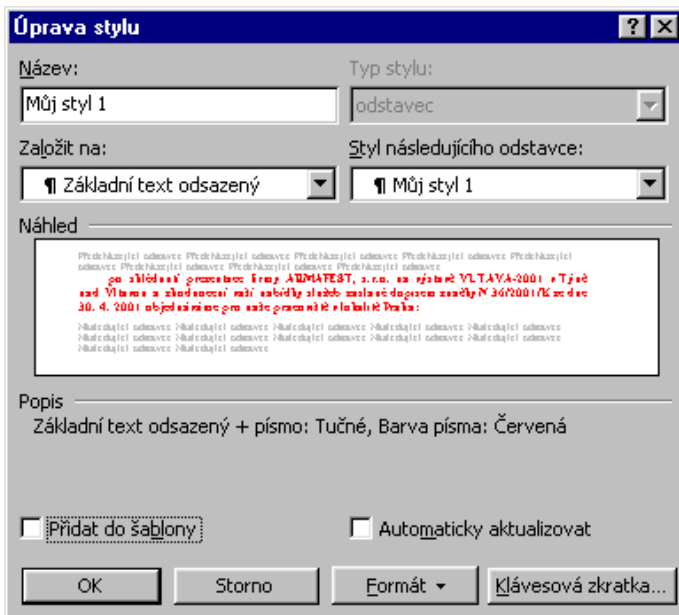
Úprava stylu

? X

Název:

Můj styl 1

Typ stylu:

odstavec

Založit na:

¶ Základní text odsazený

Styl následujícího odstavce:

¶ Můj styl 1

Náhled

Předcházející odstavec Předcházející odstavec Předcházející odstavec Předcházející odstavec Předcházející odstavec Předcházející odstavec Předcházející odstavec Předcházející odstavec

po shlédnutí prezentace firmy ARMAFEST, s.r.o. na výstavě VLTAVA-2001 v Týně nad Vltavou a zhodnocení naší nabídky složek zaslané dopisem značky N 36/2001/K ze dne 30. 4. 2001 objednáváme pro naše pracoviště v lokalitě Praha:

Následující odstavec Následující odstavec Následující odstavec Následující odstavec Následující odstavec Následující odstavec Následující odstavec Následující odstavec Následující odstavec Následující odstavec Následující odstavec Následující odstavec Následující odstavec

Popis

Základní text odsazený + písmo: Tučné, Barva písma: Červená

Přidat do šablony

Automaticky aktualizovat

OK

Storno

Formát

Klávesová zkratka...